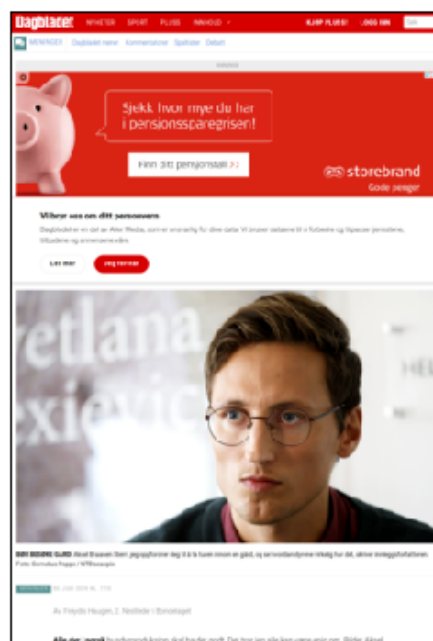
Dagbladet NYHETER SPORT PLUSS INNHOLD KJØP PLUSS! LOGG INN Søk

MENINGER Dagbladet mener Kommentarer Spaltister Debatt

ANNONSE

Sjekk hvor mye du har i pensjonssparegrisen!

Finn din pensjonsalt >>

storebrand Gode penger

Vi bryr oss om ditt personvern

Dagbladet er en del av Aller Media, som er ansvarlig for dine data. Vi bruker dataene til å forbedre og tilpasse tjenestene, tilbudene og annonsene våre.

Les mer Jeg forstår

vetlana
exievic

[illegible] Foto: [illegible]

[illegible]

Av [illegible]

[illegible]